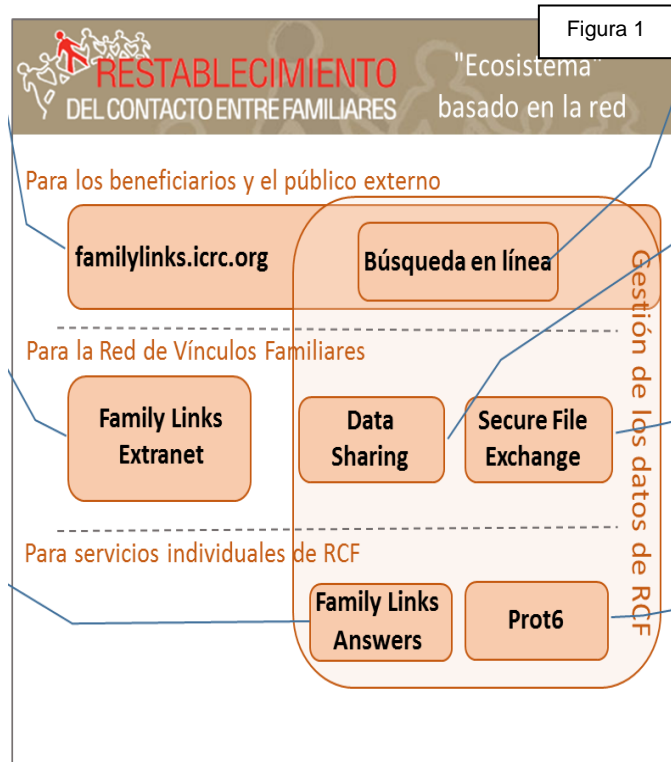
Figura 1

RESTABLECIMIENTO DEL CONTACTO ENTRE FAMILIARES

"Ecosistema" basado en la red

Para los beneficiarios y el público externo

familylinks.icrc.org

Búsqueda en línea

Gestión de los datos de RCF

Para la Red de Vínculos Familiares

Family Links Extranet

Data Sharing

Secure File Exchange

Para servicios individuales de RCF

Family Links Answers

Prot6